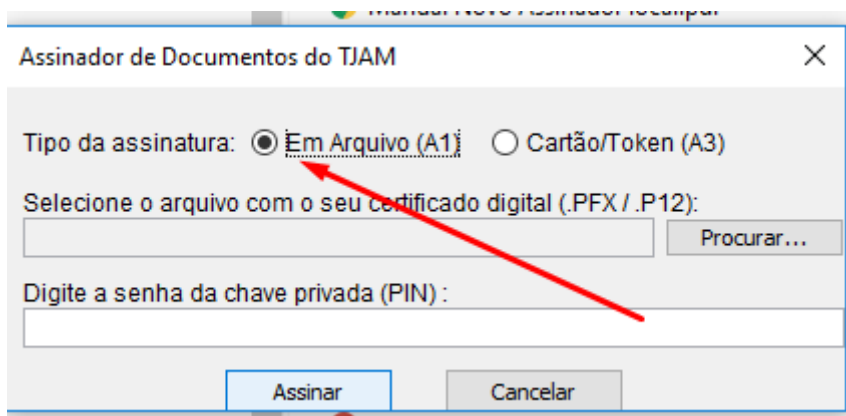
Manual Novo Assinador localipar

Assinador de Documentos do TJAM

X

Tipo da assinatura: Em Arquivo (A1) Cartão/Token (A3)

Selecione o arquivo com o seu certificado digital (.PFX / .P12):

Procurar...

Digite a senha da chave privada (PIN) :

Assinar

Cancelar